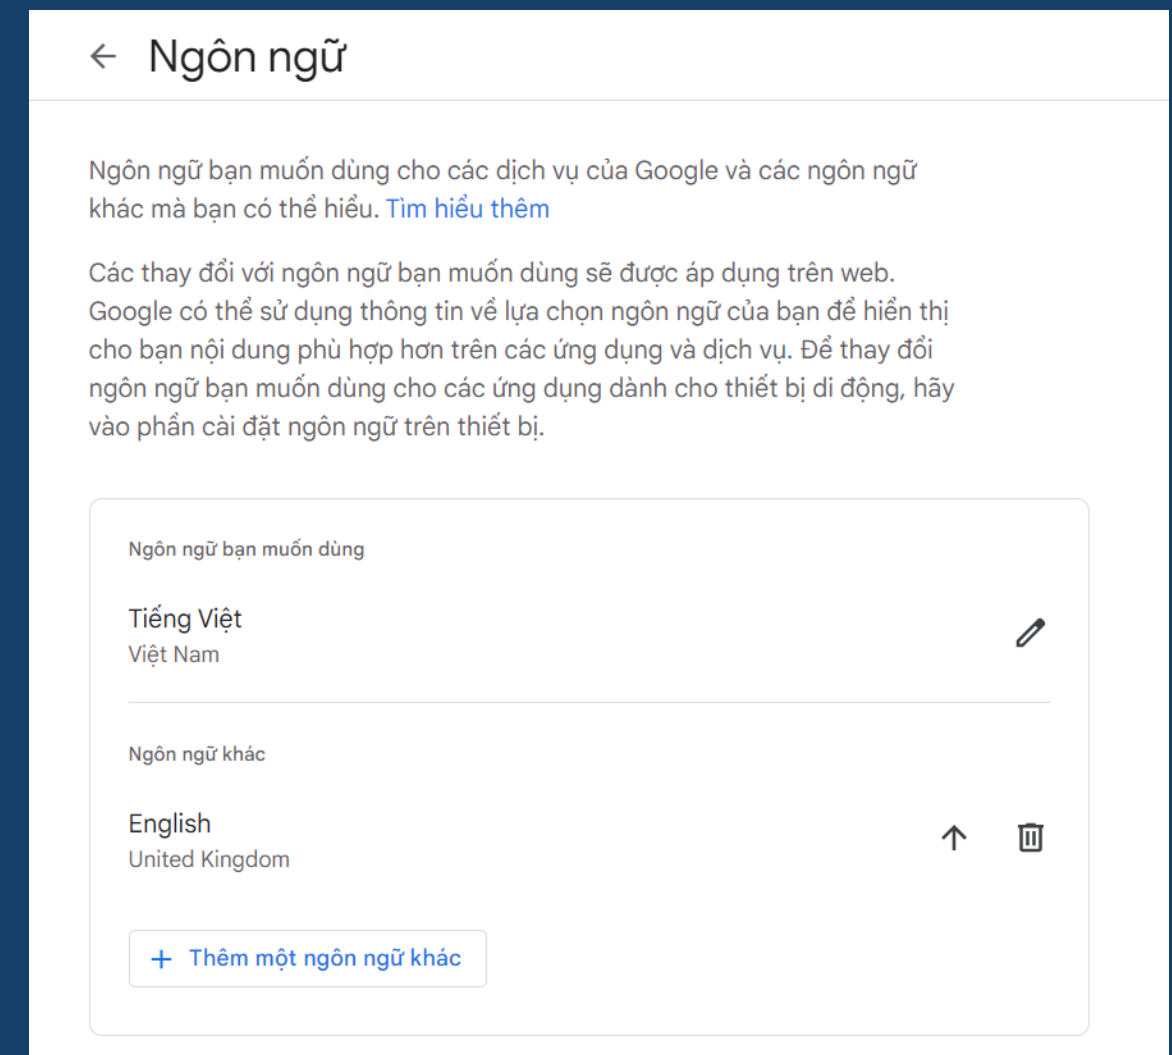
← Ngôn ngữ

Ngôn ngữ bạn muốn dùng cho các dịch vụ của Google và các ngôn ngữ khác mà bạn có thể hiểu. Tìm hiểu thêm

Các thay đổi với ngôn ngữ bạn muốn dùng sẽ được áp dụng trên web. Google có thể sử dụng thông tin về lựa chọn ngôn ngữ của bạn để hiển thị cho bạn nội dung phù hợp hơn trên các ứng dụng và dịch vụ. Để thay đổi ngôn ngữ bạn muốn dùng cho các ứng dụng dành cho thiết bị di động, hãy vào phần cài đặt ngôn ngữ trên thiết bị.

Ngôn ngữ bạn muốn dùng

Tiếng Việt
Việt Nam

Ngôn ngữ khác

English
United Kingdom

+ Thêm một ngôn ngữ khác